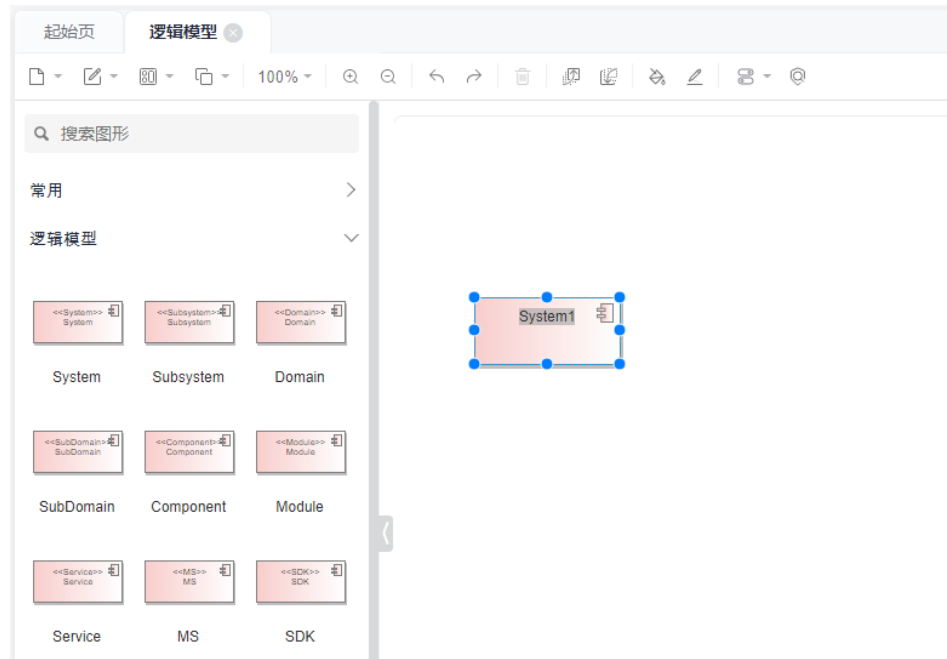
起始页 逻辑模型

100%

搜索图形

常用

逻辑模型

<<System>> System

System

<<Subsystem>> Subsystem

Subsystem

<<Domain>> Domain

Domain

<<SubDomain>> SubDomain

SubDomain

<<Component>> Component

Component

<<Module>> Module

Module

<<Service>> Service

Service

<<MS>> MS

MS

<<SDK>> SDK

SDK

System1